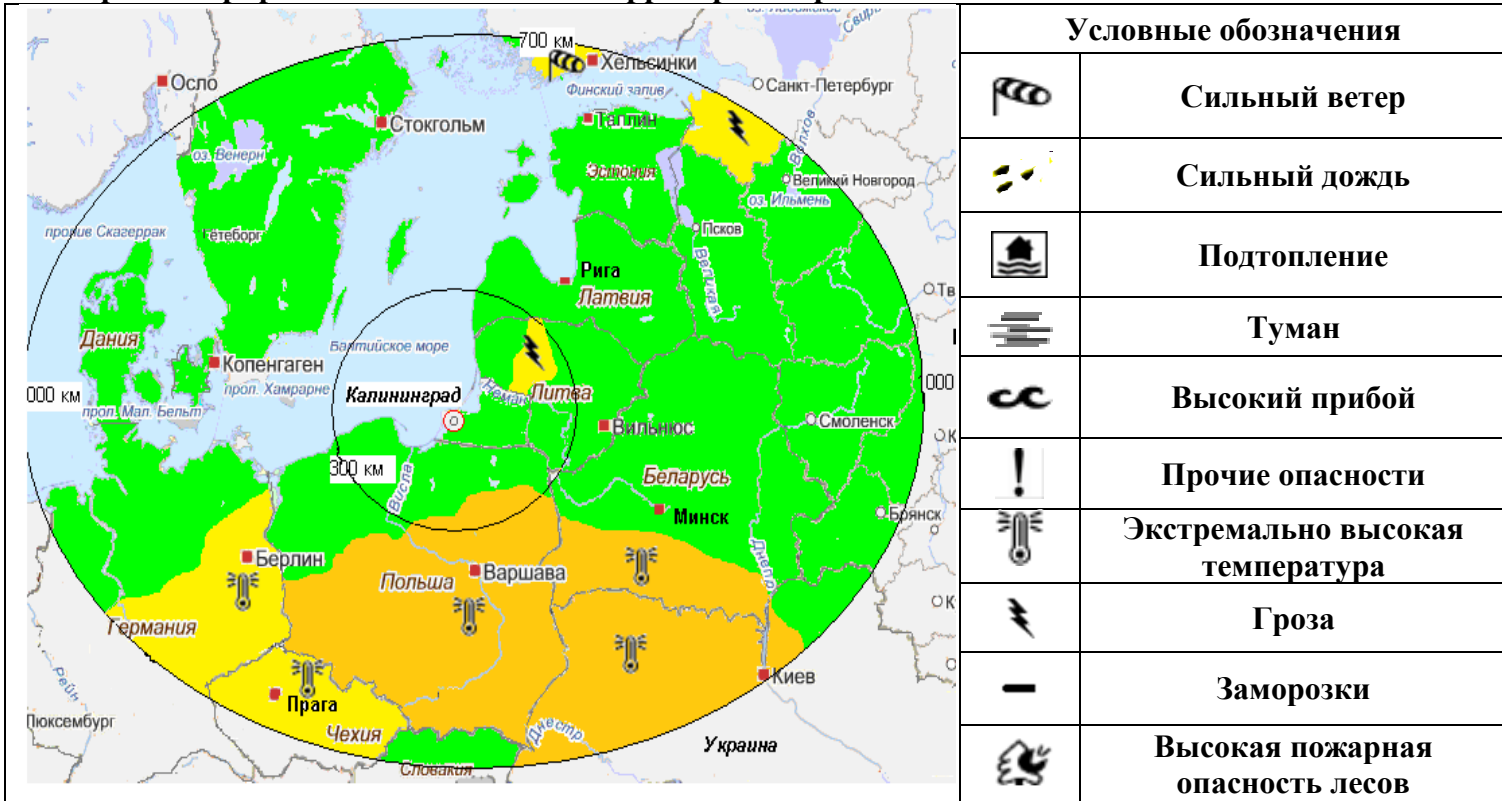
700 км
Хельсинки
Осло
Санкт-Петербург
Финский залив
Стокгольм
Таллин
оз. Венерн
Эстония
Великий Новгород
оз. Ильмень
Волхов
пролив Скагеррак
Гетеборг
Псков
Рига
Латвия
Великая
Дания
Копенгаген
Балтийское море
000 км
пролив Хамрарне
Калининград
Неман
Литва
пролив Мал. Бельт
Вильнюс
Смоленск
300 км
Висла
Беларусь
Минск
Брянск
Берлин
Варшава
Польша
Германия
Днепр
Киев
Рейн
Прага
Люксембург
Чехия
Днестр
Украина
Словакия

| Условные обозначения | |
|---|---|
| | Сильный ветер |
| | Сильный дождь |
| | Подтопление |
| | Туман |
| | Высокий прибой |
| | Прочие опасности |
| | Экстремально высокая температура |
| | Гроза |
| | Заморозки |
| | Высокая пожарная опасность лесов |